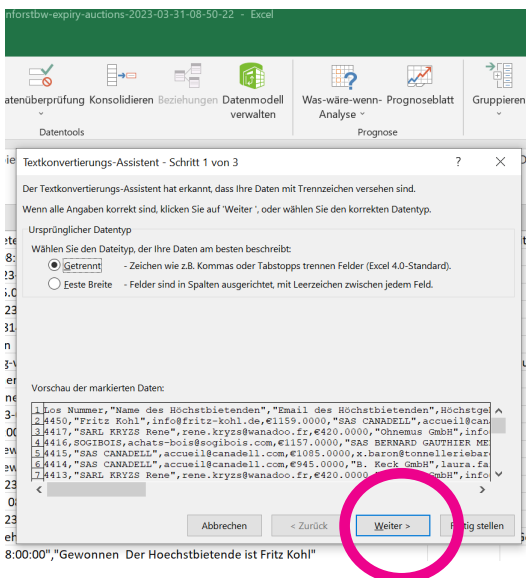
nforstbw-expiry-auctions-2023-03-31-08-50-22 - Excel

atenüberprüfung Konsolidieren Beziehungen Datenmodell verwalten

Datentools

Was-wäre-wenn-Analyse Prognoseblatt

Prognose

Gruppieren

Textkonvertierungs-Assistent - Schritt 1 von 3

?

Der Textkonvertierungs-Assistent hat erkannt, dass Ihre Daten mit Trennzeichen versehen sind.

Wenn alle Angaben korrekt sind, klicken Sie auf 'Weiter', oder wählen Sie den korrekten Datentyp.

Ursprünglicher Datentyp

Wählen Sie den Dateityp, der Ihre Daten am besten beschreibt:

Getrennt - Zeichen wie z.B. Kommas oder Tabstopps trennen Felder (Excel 4.0-Standard).

Feste Breite - Felder sind in Spalten ausgerichtet, mit Leerzeichen zwischen jedem Feld.

Vorschau der markierten Daten:

1 Los Nummer,"Name des Höchstbietenden","Email des Höchstbietenden",Höchstge
2 4450,"Fritz Kohl",info@fritz-kohl.de,€1159.0000,"SAS CANADELL",accueil@can
3 4417,"SARL KRYZS Rene",rene.kryzs@wanadoo.fr,€420.0000,"Ohnemus GmbH",info
4 4416,SOGIBOIS,achats-bois@sogibois.com,€1157.0000,"SAS BERNARD GAUTHIER ME
5 4415,"SAS CANADELL",accueil@canadell.com,€1085.0000,x.baron@tonnelleriebar
6 4414,"SAS CANADELL",accueil@canadell.com,€945.0000,"B. Keck GmbH",laura.fa
7 4413,"SARL KRYZS Rene",rene.kryzs@wanadoo.fr,€420.0000,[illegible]GmbH",info

Abbrechen < Zurück Weiter > Fertig stellen

8:00:00","Gewonnen Der Hoechstbietende ist Fritz Kohl"